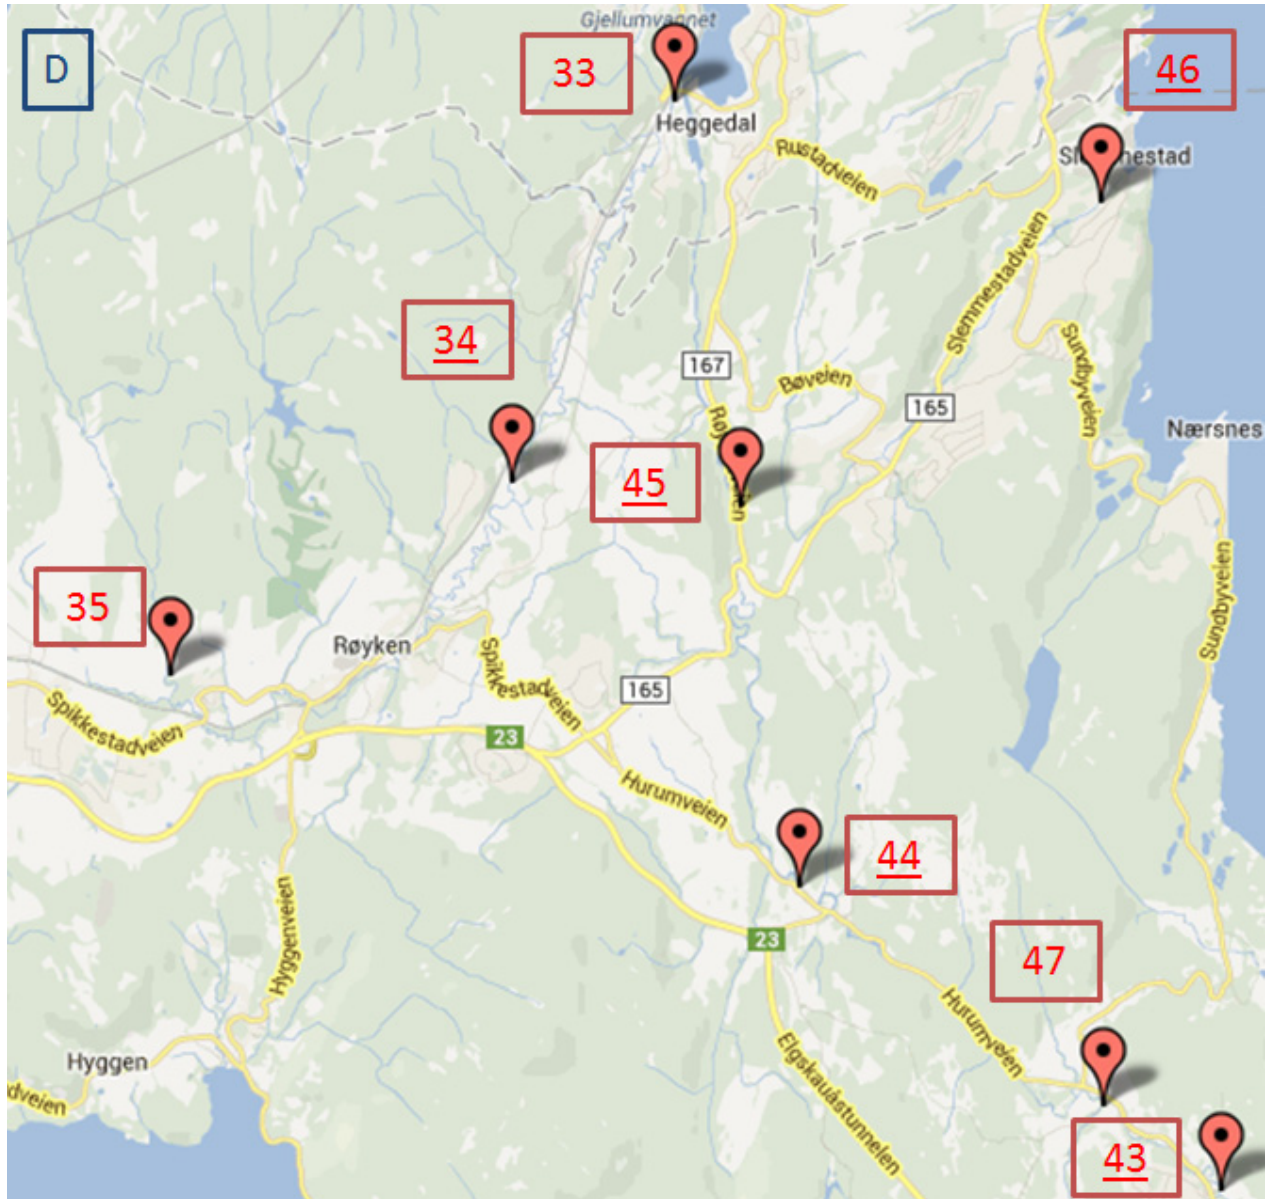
D

Gjellumvannet

33

Heggedal

46

Rustadveien

Sl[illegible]hestad

Slemmestadveien

Sundbyveien

34

167

Bøveien

165

Nærsnes

Ro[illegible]n

45

35

Røyken

Spikkestadveien

Sundbyveien

165

Spikkestadveien

23

Hurumveien

44

23

47

Hyggenveien

Elgskauåstunnelen

Hurumveien

Hyggen

dveien

43